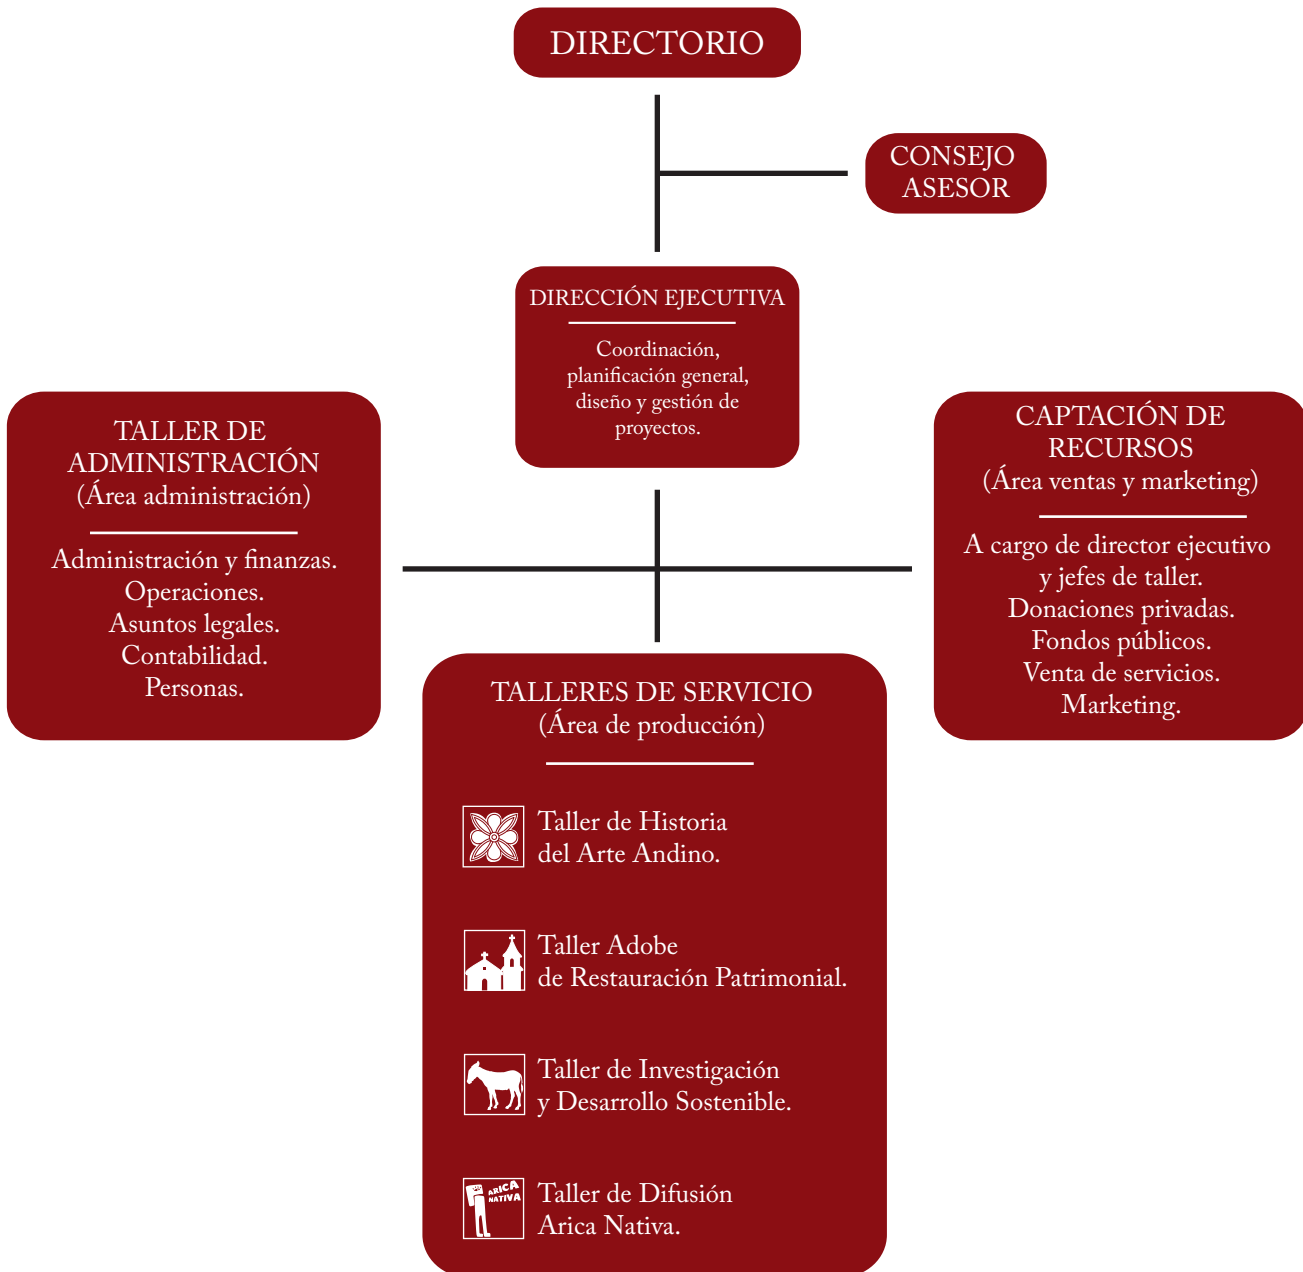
DIRECTORIO

CONSEJO ASESOR

DIRECCIÓN EJECUTIVA

Coordinación, planificación general, diseño y gestión de proyectos.

TALLER DE ADMINISTRACIÓN
(Área administración)

Administración y finanzas.
Operaciones.
Asuntos legales.
Contabilidad.
Personas.

CAPTACIÓN DE RECURSOS
(Área ventas y marketing)

A cargo de director ejecutivo y jefes de taller.
Donaciones privadas.
Fondos públicos.
Venta de servicios.
Marketing.

TALLERES DE SERVICIO
(Área de producción)

Taller de Historia del Arte Andino.

Taller Adobe de Restauración Patrimonial.

Taller de Investigación y Desarrollo Sostenible.

ARICA NATIVA
Taller de Difusión Arica Nativa.